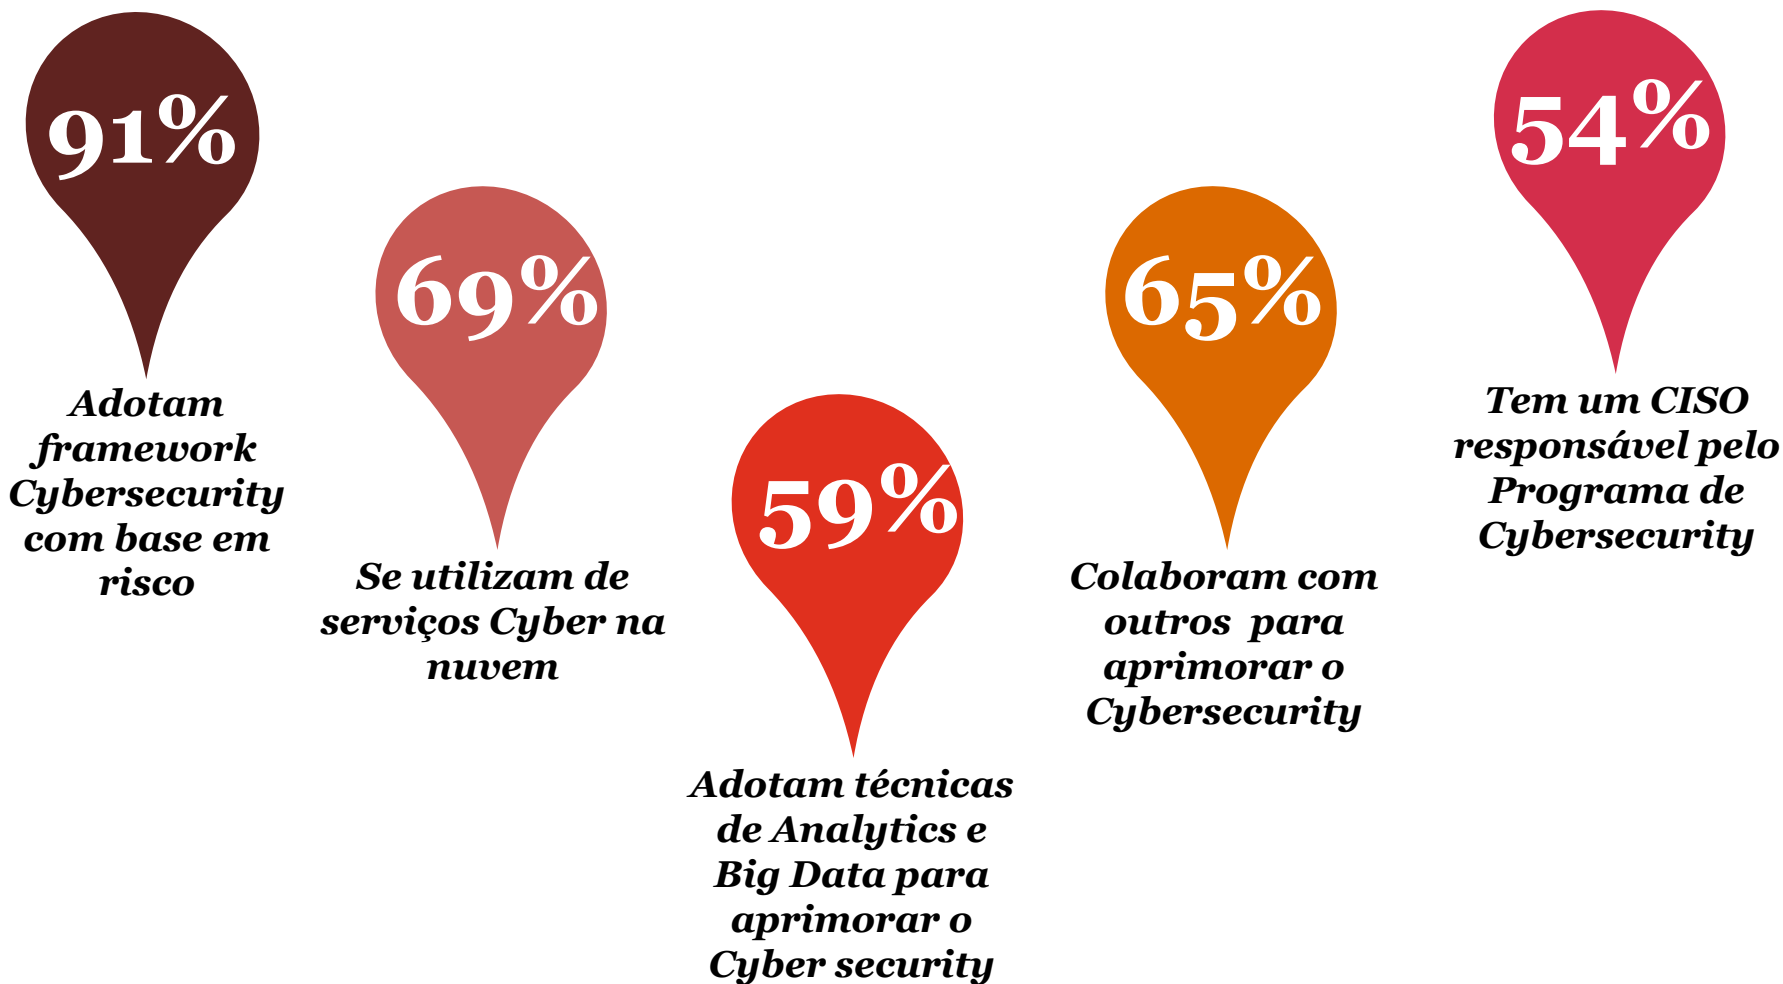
91%

Adotam framework Cybersecurity com base em risco

69%

Se utilizam de serviços Cyber na nuvem

59%

Adotam técnicas de Analytics e Big Data para aprimorar o Cyber security

65%

Colaboram com outros para aprimorar o Cybersecurity

54%

Tem um CISO responsável pelo Programa de Cybersecurity